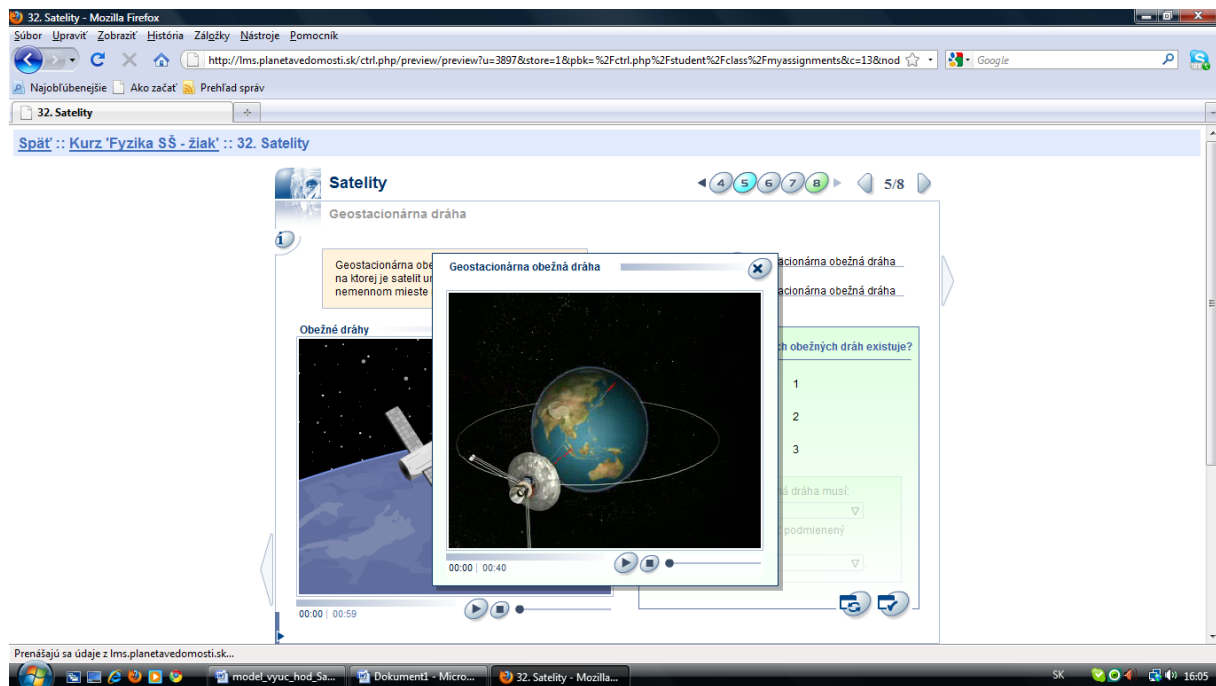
32. Satelity - Mozilla Firefox

Súbor Upraviť Zobraziť História Záložky Nástroje Pomocník

http://lms.planetavedomosti.sk/ctrl.php/preview/preview?u=3897&store=1&pbk=%2Fctrl.php%2Fstudent%2Fclass%2Fmyassignments&c=13&nod

Google

Najobľúbenejšie Ako začať Prehľad správ

32. Satelity

Späť :: Kurz 'Fyzika SŠ - žiak' :: 32. Satelity

Satelity

4 5 6 7 8

5/8

Geostacionárna dráha

Geostacionárna obe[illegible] na ktorej je satelit u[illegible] nemennom mieste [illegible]

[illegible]acionárna obežná dráha

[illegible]acionárna obežná dráha

Obežné dráhy

00:00 | 00:59

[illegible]ch obežných dráh existuje?

1

2

3

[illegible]á dráha musí:

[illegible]podmienený

Geostacionárna obežná dráha

00:00 | 00:40

Prenášajú sa údaje z lms.planetavedomosti.sk...

model_vyuc_hod_Sa...

Dokument1 - Micro...

32. Satelity - Mozilla...

SK

16:05